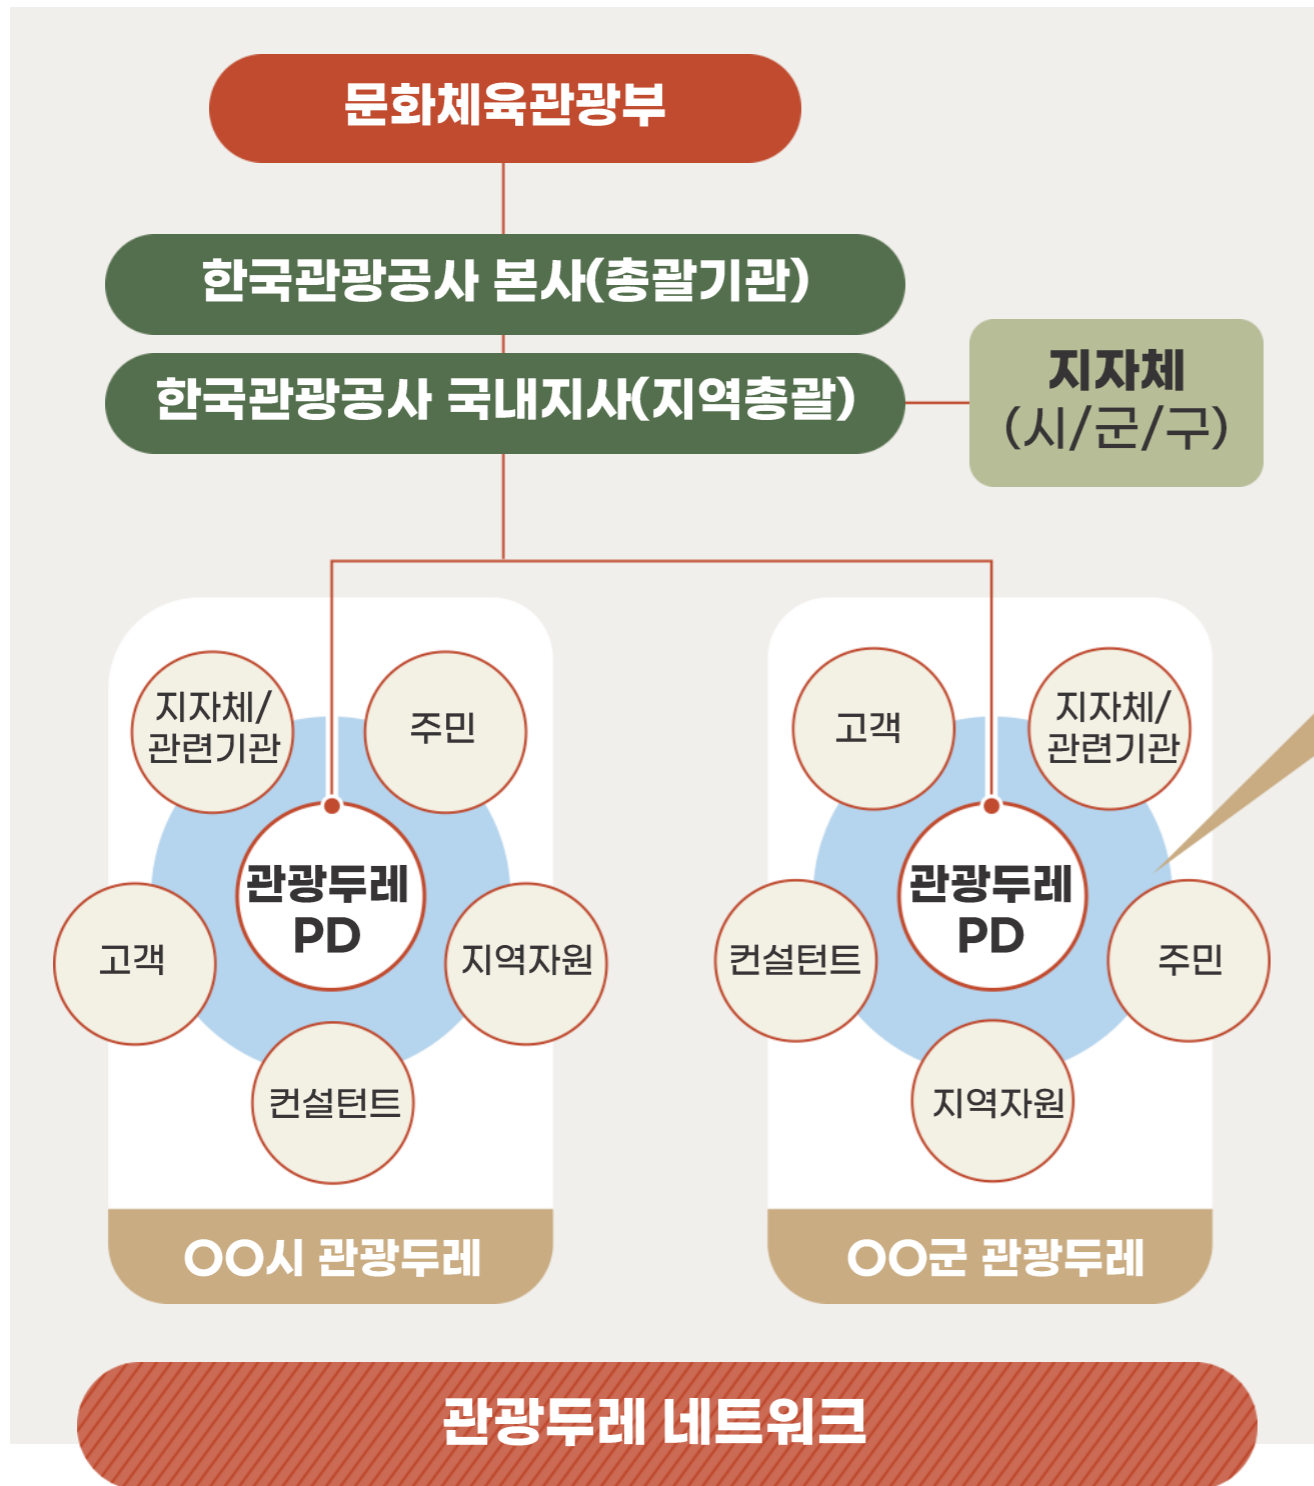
문화체육관광부

한국관광공사 본사(총괄기관)

한국관광공사 국내지사(지역총괄)

지자체 (시/군/구)

지자체/관련기관

주민

관광두레 PD

고객

지역자원

컨설턴트

OO시 관광두레

고객

지자체/관련기관

관광두레 PD

컨설턴트

주민

지역자원

OO군 관광두레

관광두레 네트워크